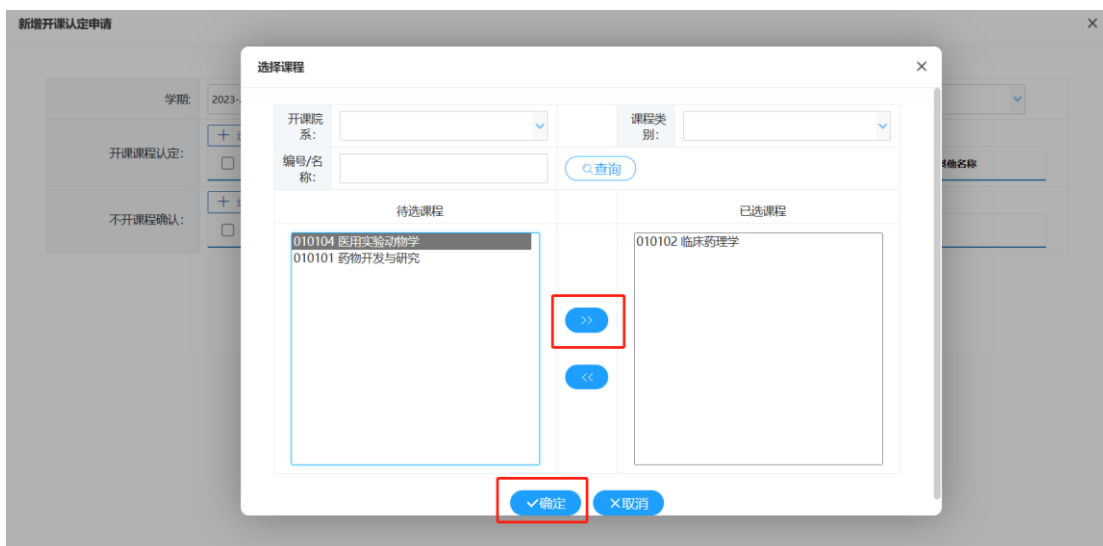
新增开课认定申请

×

学期: 2023-

开课课程认定:

+

不开课程确认:

+

材名称

选择课程

×

开课院系:

课程类别:

编号/名称:

查询

待选课程

已选课程

010104 医用实验动物学
010101 药物开发与研究

010102 临床药理学

>>

<<

✓确定

×取消